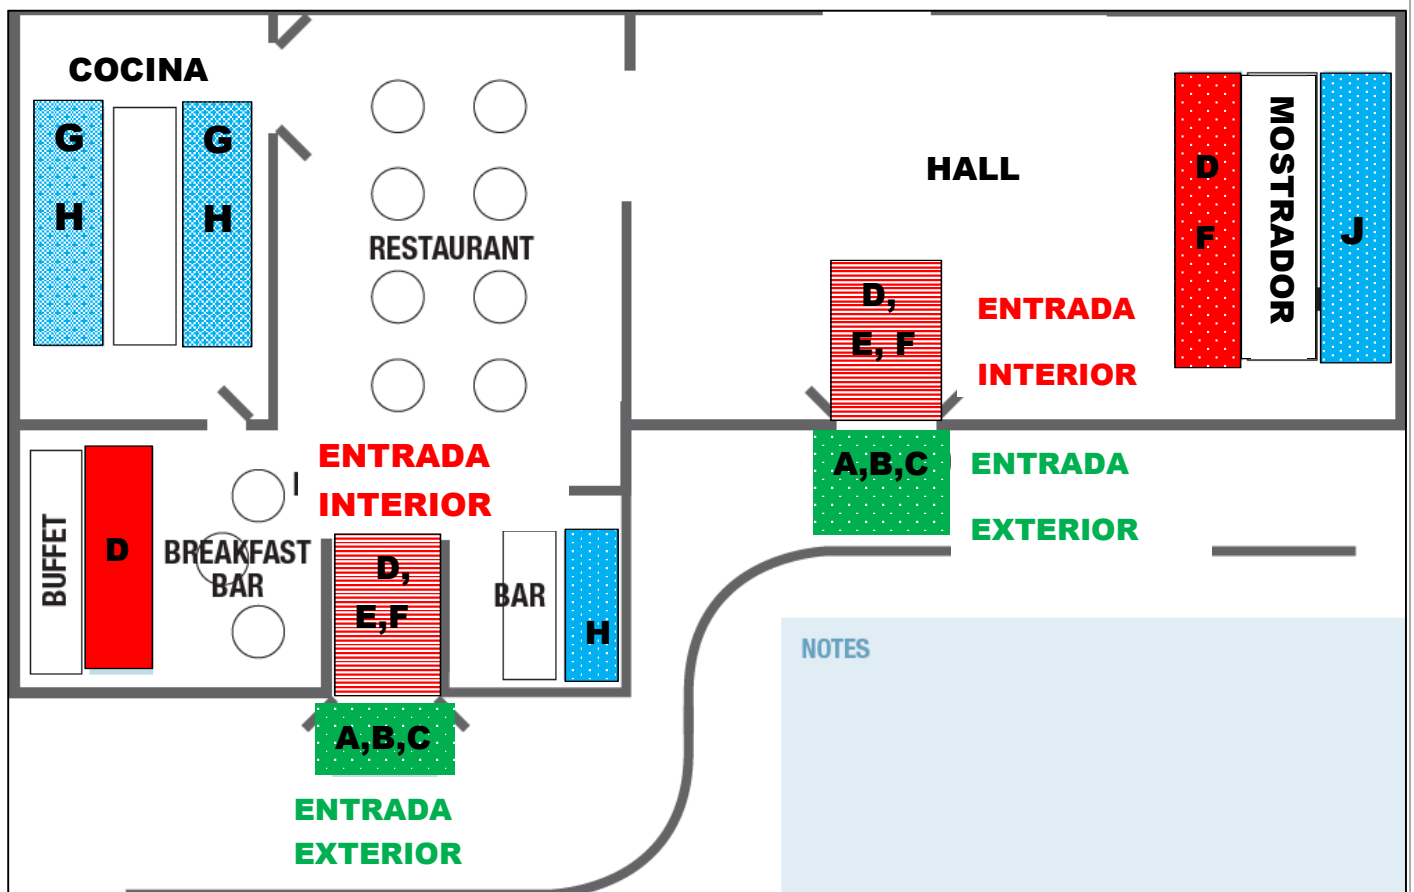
COCINA

G

H

G

H

RESTAURANT

HALL

D

F

MOSTRADOR

J

D,

E, F

ENTRADA

INTERIOR

A,B,C

ENTRADA

EXTERIOR

ENTRADA

INTERIOR

BUFFET

D

BREAKFAST BAR

D,

E,F

BAR

H

A,B,C

ENTRADA

EXTERIOR

NOTES